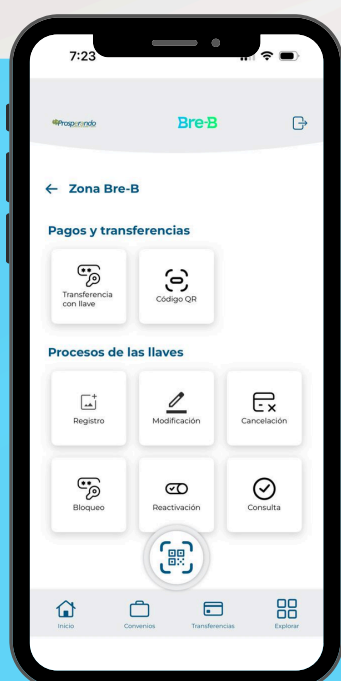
7:23

Prosperando

Bre-B

← Zona Bre-B

Pagos y transferencias

Transferencia con llave

Código QR

Procesos de las llaves

Registro

Modificación

Cancelación

Bloqueo

Reactivación

Consulta

Inicio

Convenios

Transferencias

Explorar